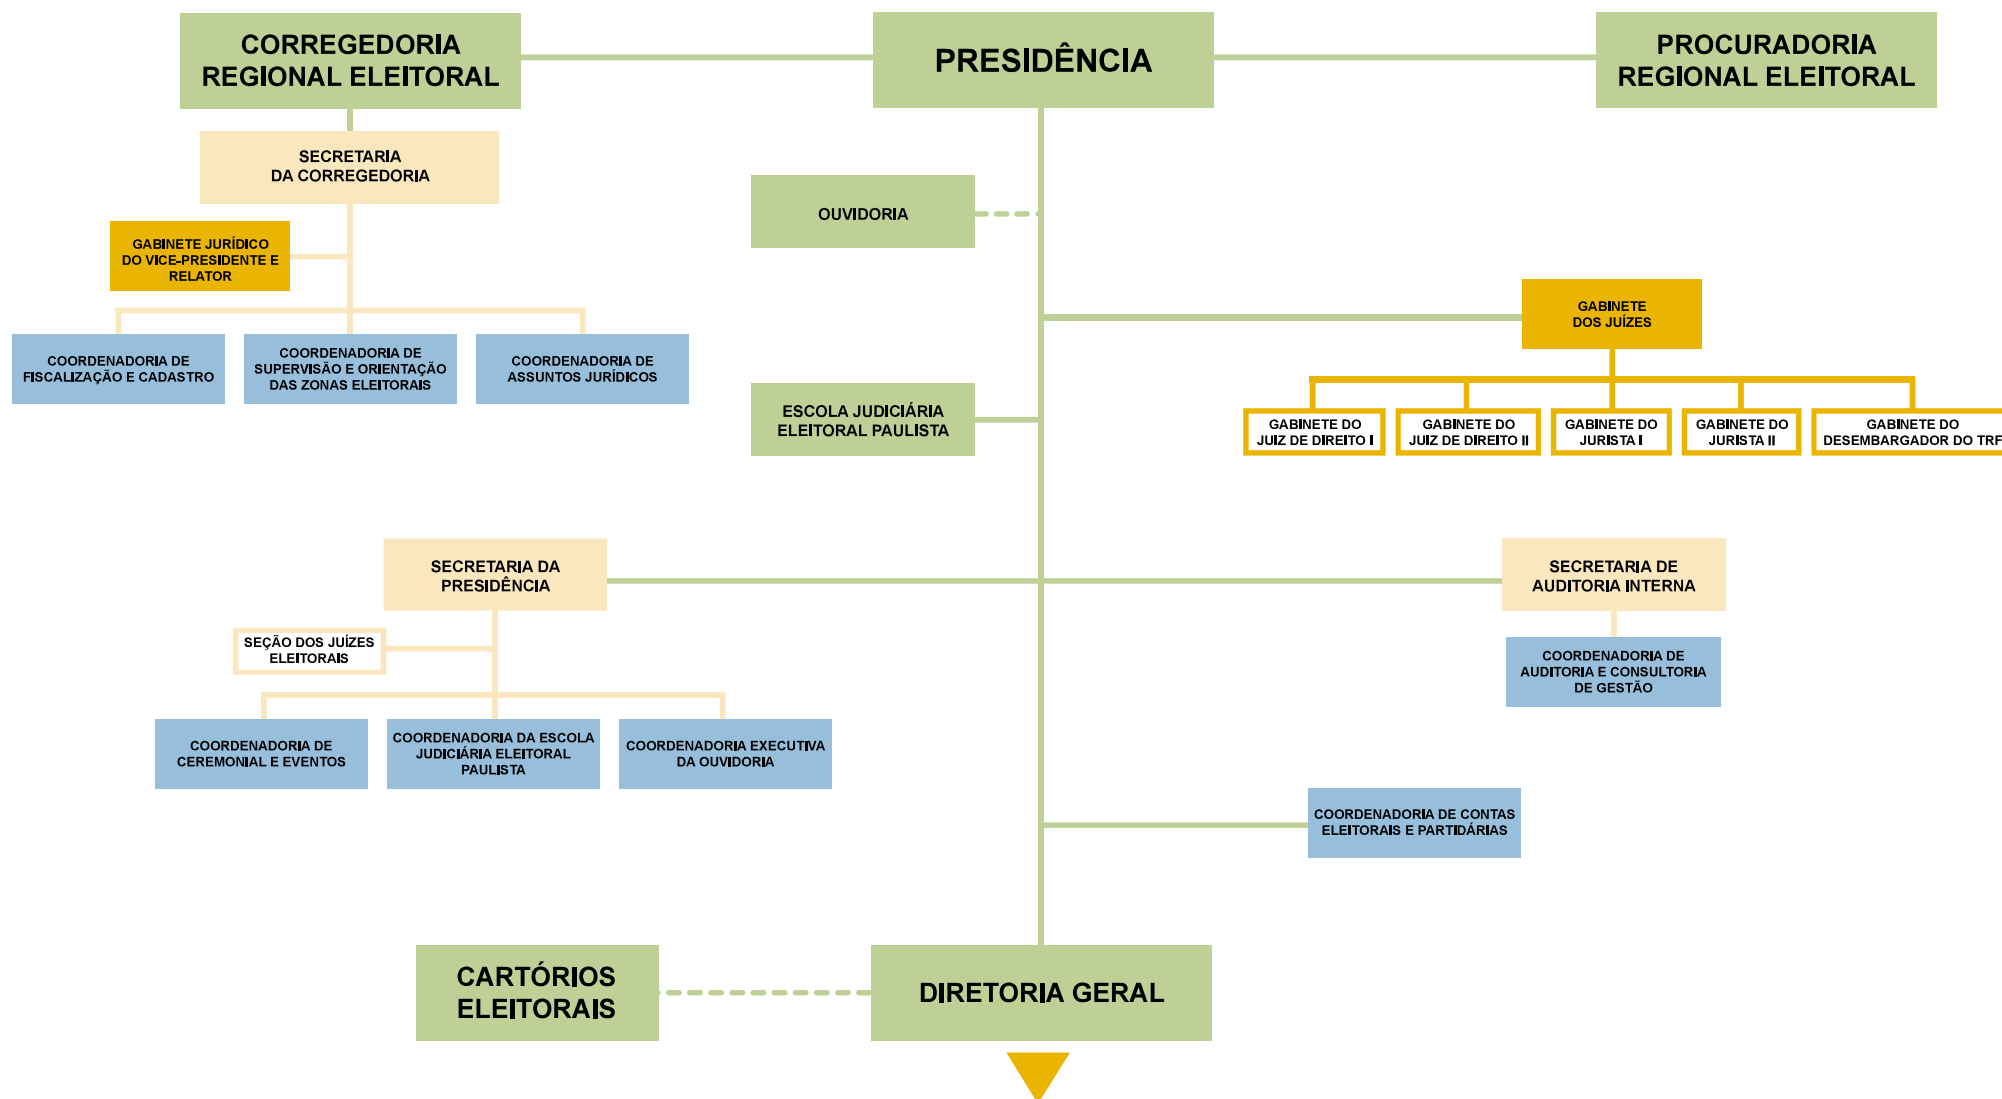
CORREGEDORIA REGIONAL ELEITORAL

PRESIDÊNCIA

PROCURADORIA REGIONAL ELEITORAL

SECRETARIA DA CORREGEDORIA

GABINETE JURÍDICO DO VICE-PRESIDENTE E RELATOR

COORDENADORIA DE FISCALIZAÇÃO E CADASTRO

COORDENADORIA DE SUPERVISÃO E ORIENTAÇÃO DAS ZONAS ELEITORAIS

COORDENADORIA DE ASSUNTOS JURÍDICOS

OUVIDORIA

GABINETE DOS JUÍZES

GABINETE DO JUIZ DE DIREITO I

GABINETE DO JUIZ DE DIREITO II

GABINETE DO JURISTA I

GABINETE DO JURISTA II

GABINETE DO DESEMBARGADOR DO TRF

ESCOLA JUDICIÁRIA ELEITORAL PAULISTA

SECRETARIA DA PRESIDÊNCIA

SEÇÃO DOS JUÍZES ELEITORAIS

COORDENADORIA DE CEREMONIAL E EVENTOS

COORDENADORIA DA ESCOLA JUDICIÁRIA ELEITORAL PAULISTA

COORDENADORIA EXECUTIVA DA OUVIDORIA

SECRETARIA DE AUDITORIA INTERNA

COORDENADORIA DE AUDITORIA E CONSULTORIA DE GESTÃO

COORDENADORIA DE CONTAS ELEITORAIS E PARTIDÁRIAS

CARTÓRIOS ELEITORAIS

DIRETORIA GERAL